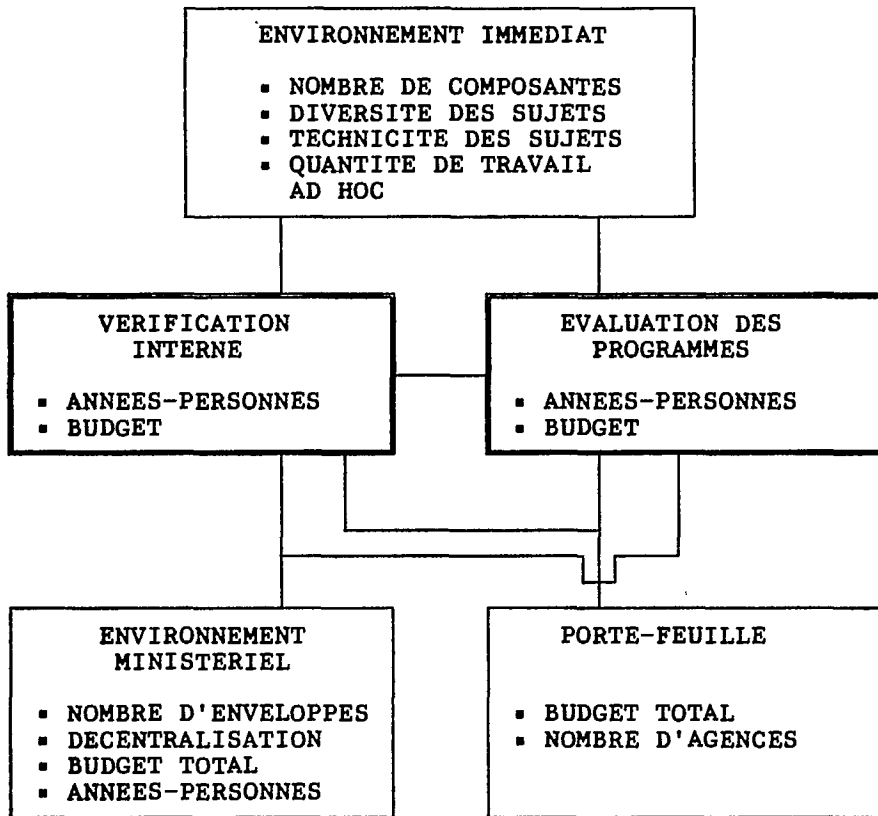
ENVIRONNEMENT IMMEDIAT

- NOMBRE DE COMPOSANTES
- DIVERSITE DES SUJETS
- TECHNICITE DES SUJETS
- QUANTITE DE TRAVAIL AD HOC

VERIFICATION INTERNE

- ANNEES-PERSONNES
- BUDGET

EVALUATION DES PROGRAMMES

- ANNEES-PERSONNES
- BUDGET

ENVIRONNEMENT MINISTERIEL

- NOMBRE D'ENVELOPPES
- DECENTRALISATION
- BUDGET TOTAL
- ANNEES-PERSONNES

PORTE-FEUILLE

- BUDGET TOTAL
- NOMBRE D'AGENCES